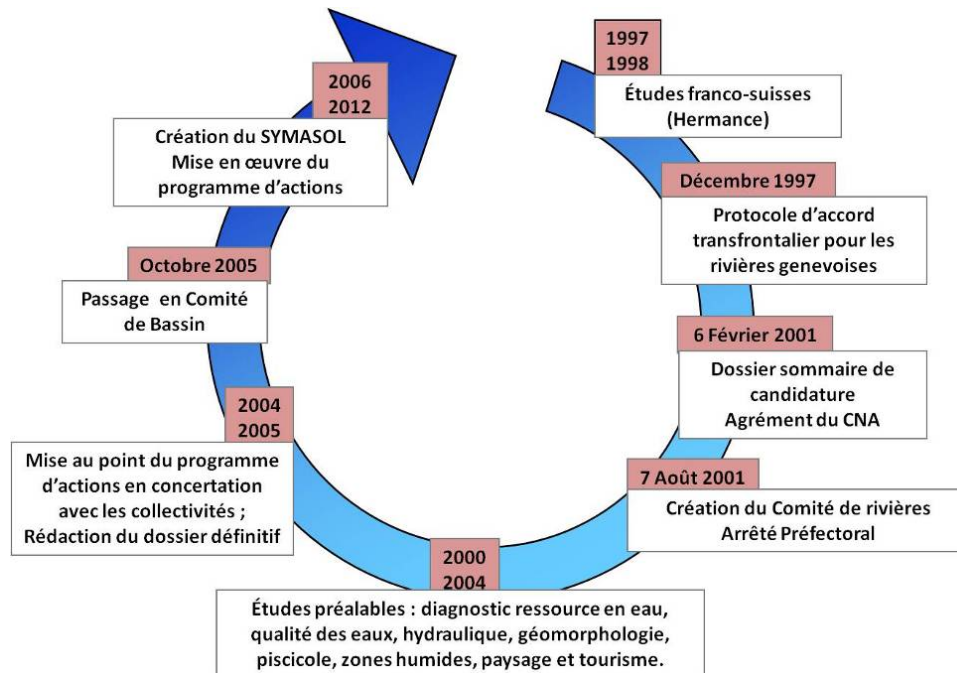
1997
1998

Études franco-suisses (Hermance)

Décembre 1997

Protocole d'accord transfrontalier pour les rivières genevoises

6 Février 2001

Dossier sommaire de candidature
Agrément du CNA

7 Août 2001

Création du Comité de rivières
Arrêté Préfectoral

2000
2004

Études préalables : diagnostic ressource en eau, qualité des eaux, hydraulique, géomorphologie, piscicole, zones humides, paysage et tourisme.

2004
2005

Mise au point du programme d'actions en concertation avec les collectivités ;
Rédaction du dossier définitif

Octobre 2005

Passage en Comité de Bassin

2006
2012

Création du SYMASOL
Mise en œuvre du programme d'actions